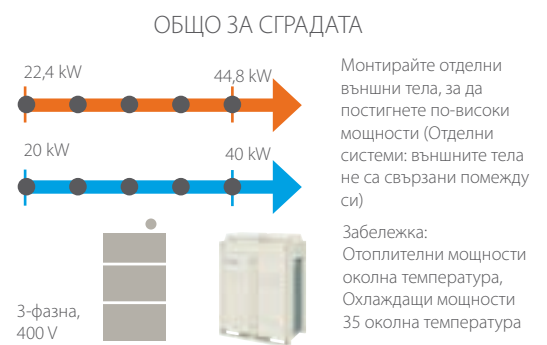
ОБЩО ЗА СГРАДАТА

22,4 kW

44,8 kW

20 kW

40 kW

Монтирайте отделни външни тела, за да постигнете по-високи мощности (Отделни системи: външните тела не са свързани помежду си)

Забележка:
Отоплителни мощности околна температура,
Охлаждащи мощности 35 околна температура

3-фазна, 400 V